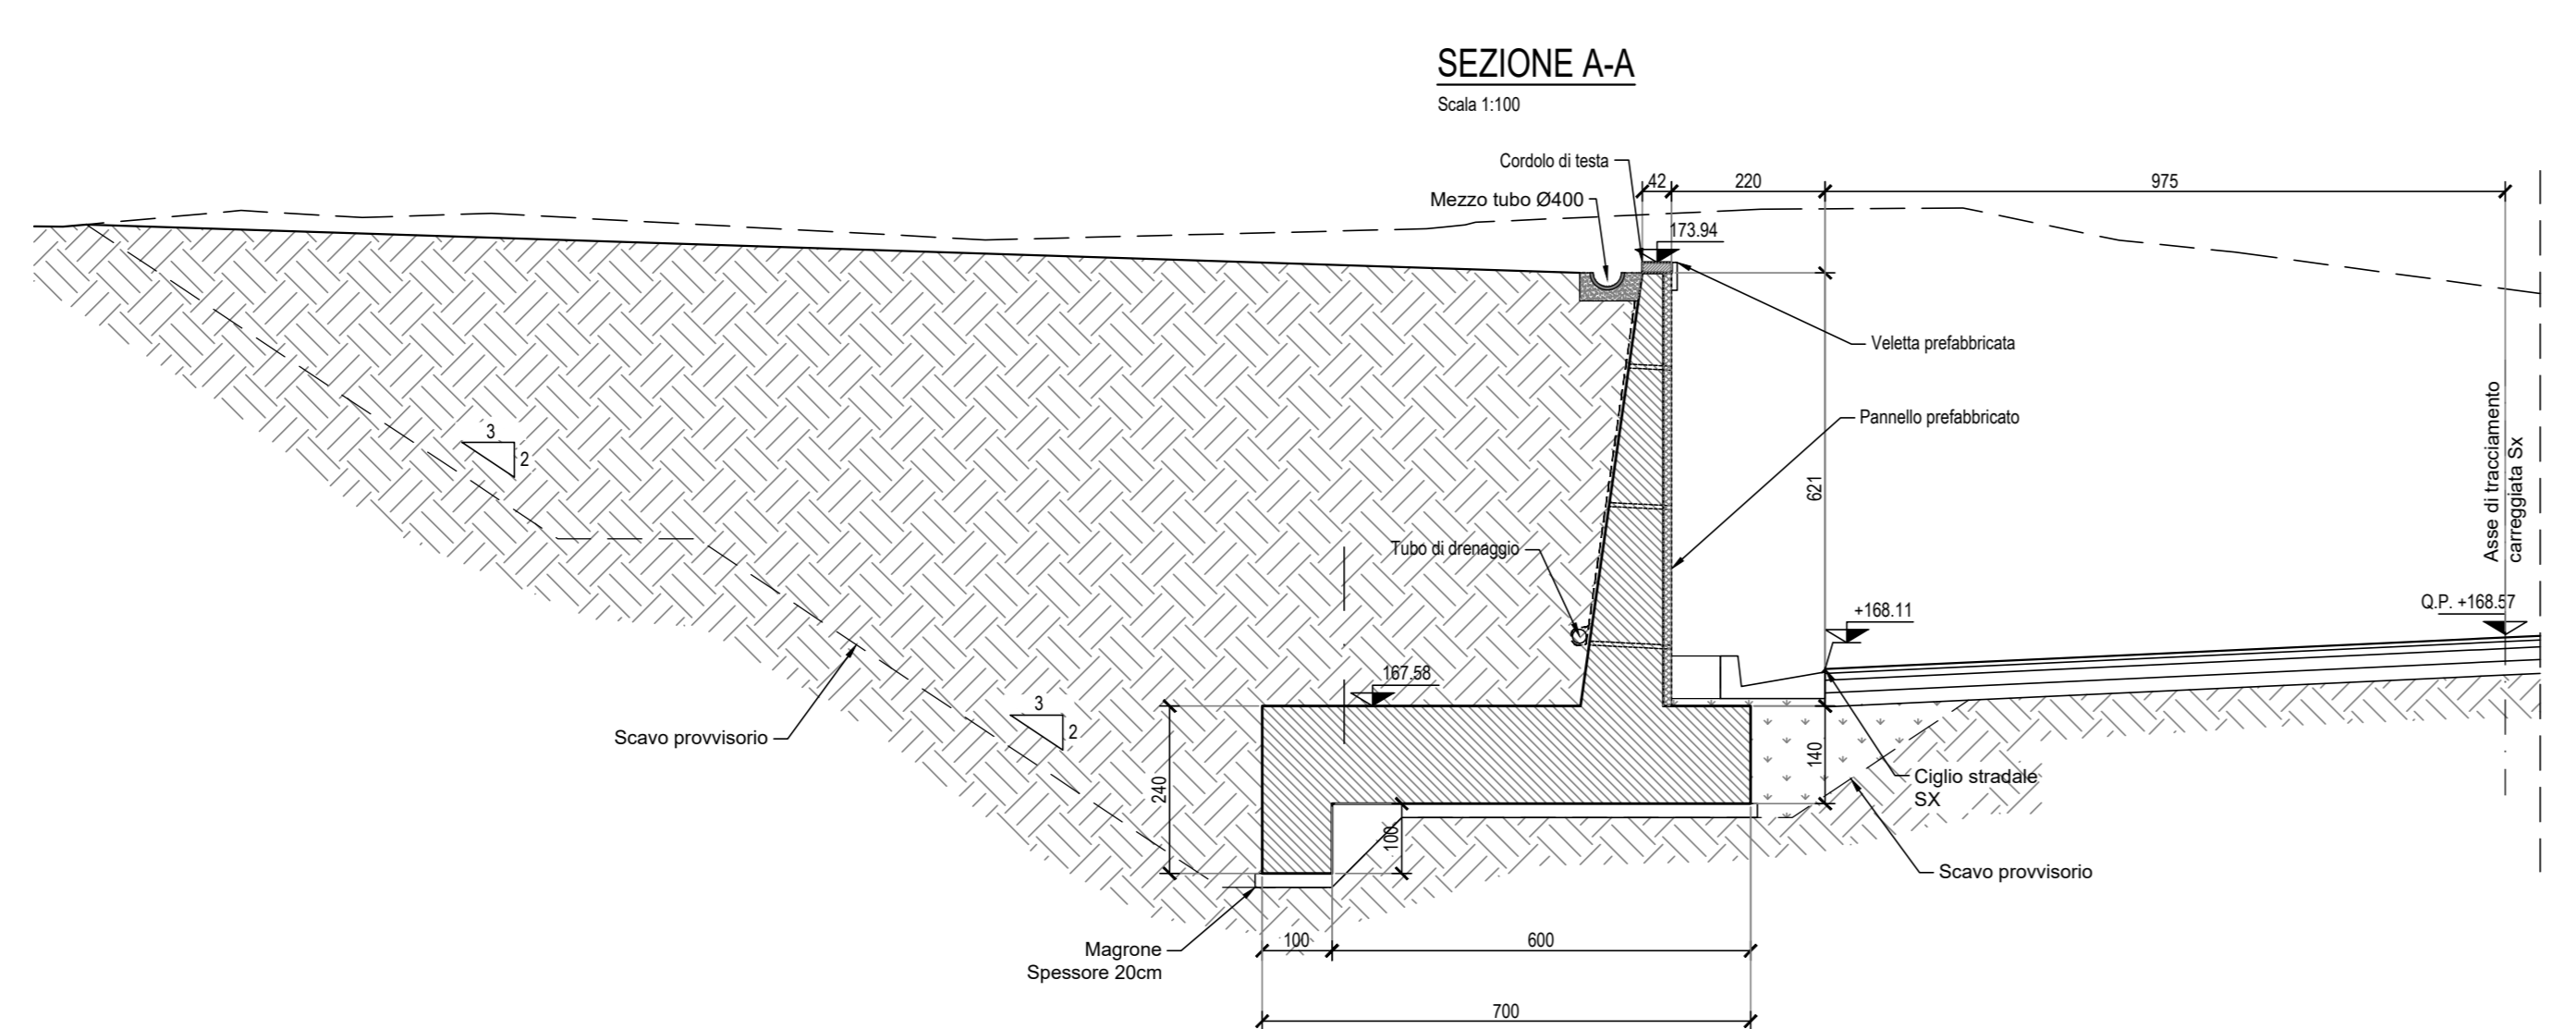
SEZIONE A-A

Scala 1:100

Cordolo di testa

Mezzo tubo Ø400

42

220

975

173.94

Veletta prefabbricata

Pannello prefabbricato

621

Asse di tracciamento carreggiata Sx

3

2

Tubo di drenaggio

+168.11

Q.P. +168.57

167.58

3

2

Scavo provvisorio

240

140

Ciglio stradale SX

100

Scavo provvisorio

Magrone Spessore 20cm

100

600

700